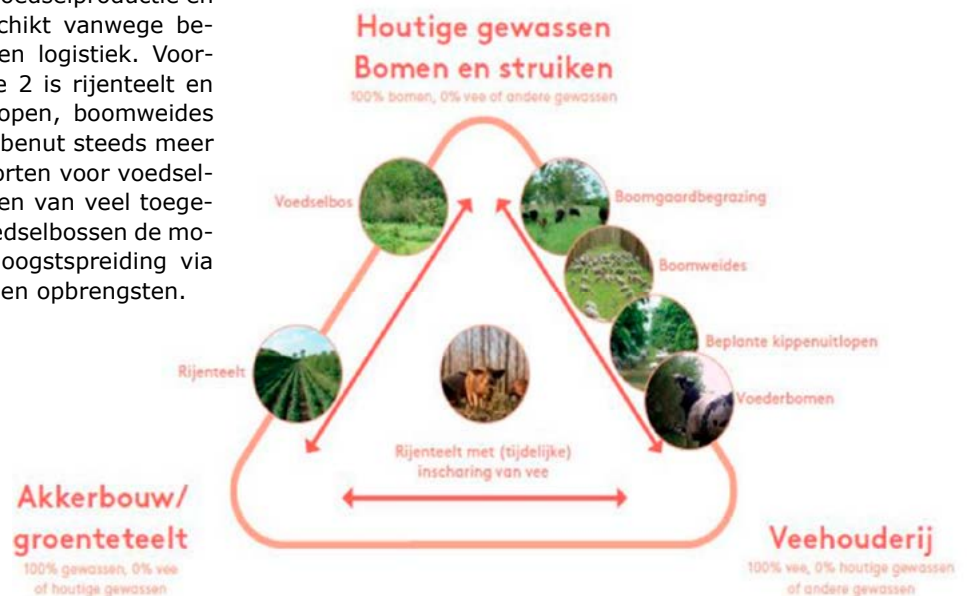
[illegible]voedselproductie en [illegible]chikt vanwege be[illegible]en logistiek. Voor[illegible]e 2 is rijenteelt en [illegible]open, boomweides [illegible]benut steeds meer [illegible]orten voor voedsel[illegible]en van veel toege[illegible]edselbossen de mo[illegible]oogstspreiding via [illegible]en opbrengsten.

Houtige gewassen
Bomen en struiken
100% bomen, 0% vee of andere gewassen

Voedselbos

Boomgaardbegrazing

Boomweides

Beplante kippenuitlopen

Voederbomen

Rijenteelt

Rijenteelt met (tijdelijke) inscharing van vee

Akkerbouw/ groenteteelt
100% gewassen, 0% vee of houtige gewassen

Veehouderij
100% vee, 0% houtige gewassen of andere gewassen